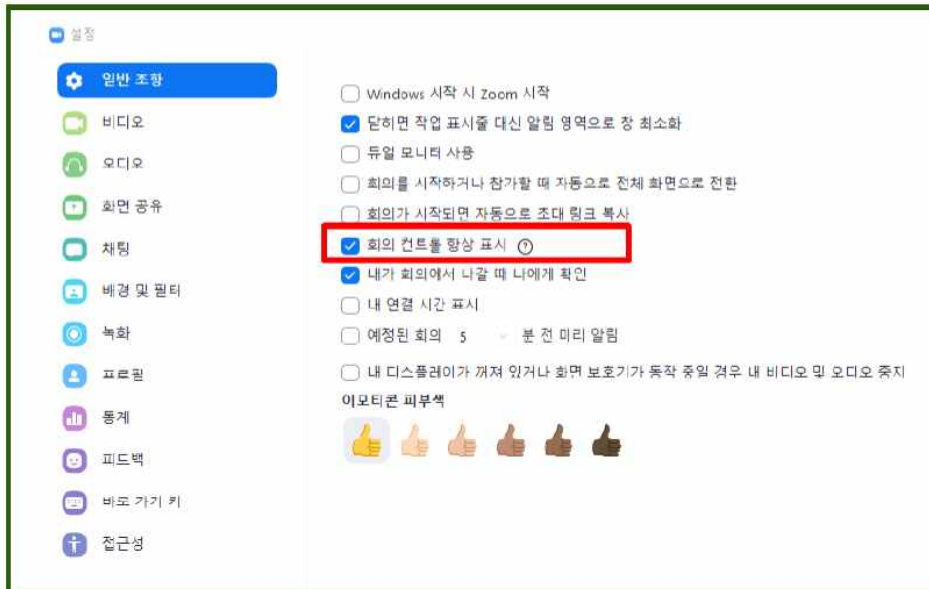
설정

일반 조항
비디오
오디오
화면 공유
채팅
배경 및 필터
녹화
프로필
통계
피드백
바로 가기 키
접근성

Windows 시작 시 Zoom 시작
닫히면 작업 표시줄 대신 알림 영역으로 창 최소화
듀얼 모니터 사용
회의를 시작하거나 참가할 때 자동으로 전체 화면으로 전환
회의가 시작되면 자동으로 초대 링크 복사
회의 컨트롤 항상 표시
내가 회의에서 나갈 때 나에게 확인
내 연결 시간 표시
예정된 회의 5 분 전 미리 알림
내 디스플레이가 꺼져 있거나 화면 보호기가 동작 중일 경우 내 비디오 및 오디오 중지
이모티콘 피부색